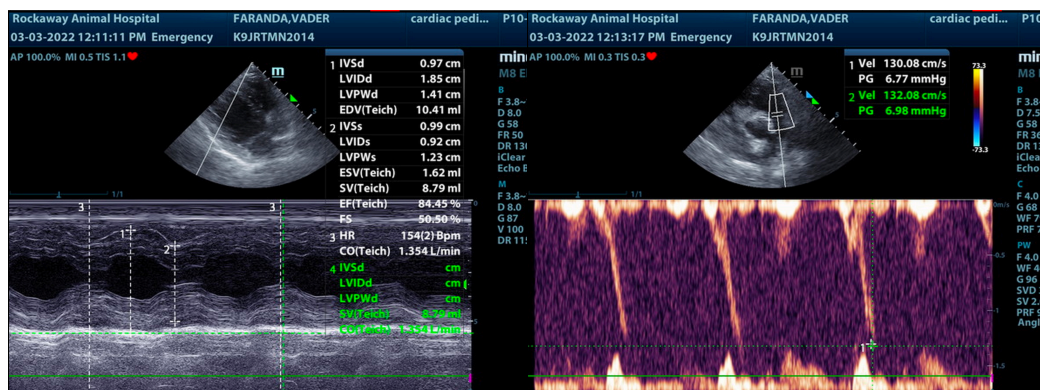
Rockaway Animal Hospital FARANDA,VADER cardiac pedi... P10-
03-03-2022 12:11:11 PM Emergency K9JRTMN2014
AP 100.0% MI 0.5 TIS 1.1

| | | |
|---|---|---|
| 1 | IVSd | 0.97 cm |
| | LVIDd | 1.85 cm |
| | LVPWd | 1.41 cm |
| | EDV(Teich) | 10.41 ml |
| 2 | IVSs | 0.99 cm |
| | LVIDs | 0.92 cm |
| | LVPWs | 1.23 cm |
| | ESV(Teich) | 1.62 ml |
| | SV(Teich) | 8.79 ml |
| | EF(Teich) | 84.45 % |
| | FS | 50.50 % |
| 3 | HR | 154(2) Bpm |
| | CO(Teich) | 1.354 L/min |
| 4 | IVSd | cm |
| | LVIDd | cm |
| | LVPWd | cm |
| | SV(Teich) | 8.79 ml |
| | CO(Teich) | 1.354 L/min |

mi
M8 E
B
F 3.8
D 8.0
G 58
FR 50
DR 13
iClear
Echo E
M
F 3.8
D 8.0
G 87
V 100
DR 11

3 1/1 3
1 2

Rockaway Animal Hospital FARANDA,VADER cardiac pedi... P10
03-03-2022 12:13:17 PM Emergency K9JRTMN2014
AP 100.0% MI 0.3 TIS 0.3

1 Vel 130.08 cm/s
PG 6.77 mmHg
2 Vel 132.08 cm/s
PG 6.98 mmHg

73.3
-73.3

mi
M8 E
B
F 3.8
D 7.5
G 58
FR 36
DR 13
iClear
Echo
C
F 4.0
G 68
WF 7
PRF 7
PW
F 4.0
WF 4
G 96
SVD
SV 2.
PRF 9
Angl

m/s
-0.5
-1
-1.5
1